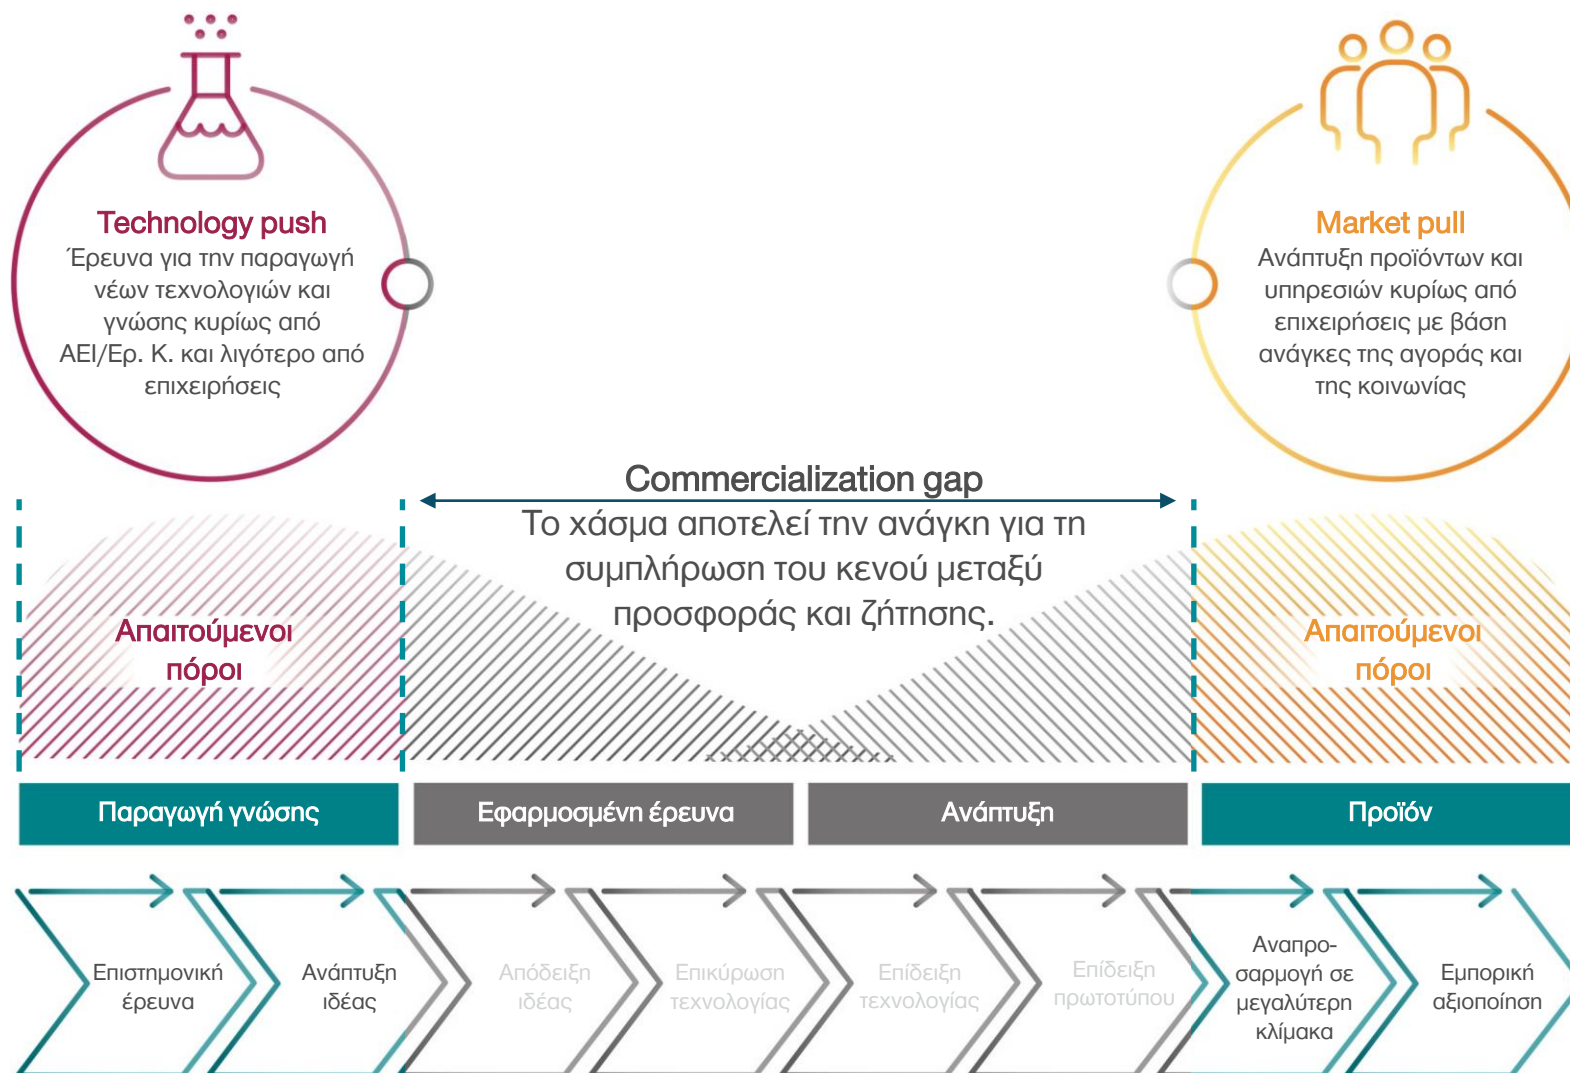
Technology push
Έρευνα για την παραγωγή νέων τεχνολογιών και γνώσης κυρίως από ΑΕΙ/Ερ. Κ. και λιγότερο από επιχειρήσεις

Market pull
Ανάπτυξη προϊόντων και υπηρεσιών κυρίως από επιχειρήσεις με βάση ανάγκες της αγοράς και της κοινωνίας

Commercialization gap
Το χάσμα αποτελεί την ανάγκη για τη συμπλήρωση του κενού μεταξύ προσφοράς και ζήτησης.

Απαιτούμενοι πόροι

Απαιτούμενοι πόροι

Παραγωγή γνώσης

Εφαρμοσμένη έρευνα

Ανάπτυξη

Προϊόν

Επιστημονική έρευνα

Ανάπτυξη ιδέας

Απόδειξη ιδέας

Επικύρωση τεχνολογίας

Επίδειξη τεχνολογίας

Επίδειξη πρωτοτύπου

Αναπροσαρμογή σε μεγαλύτερη κλίμακα

Εμπορική αξιοποίηση